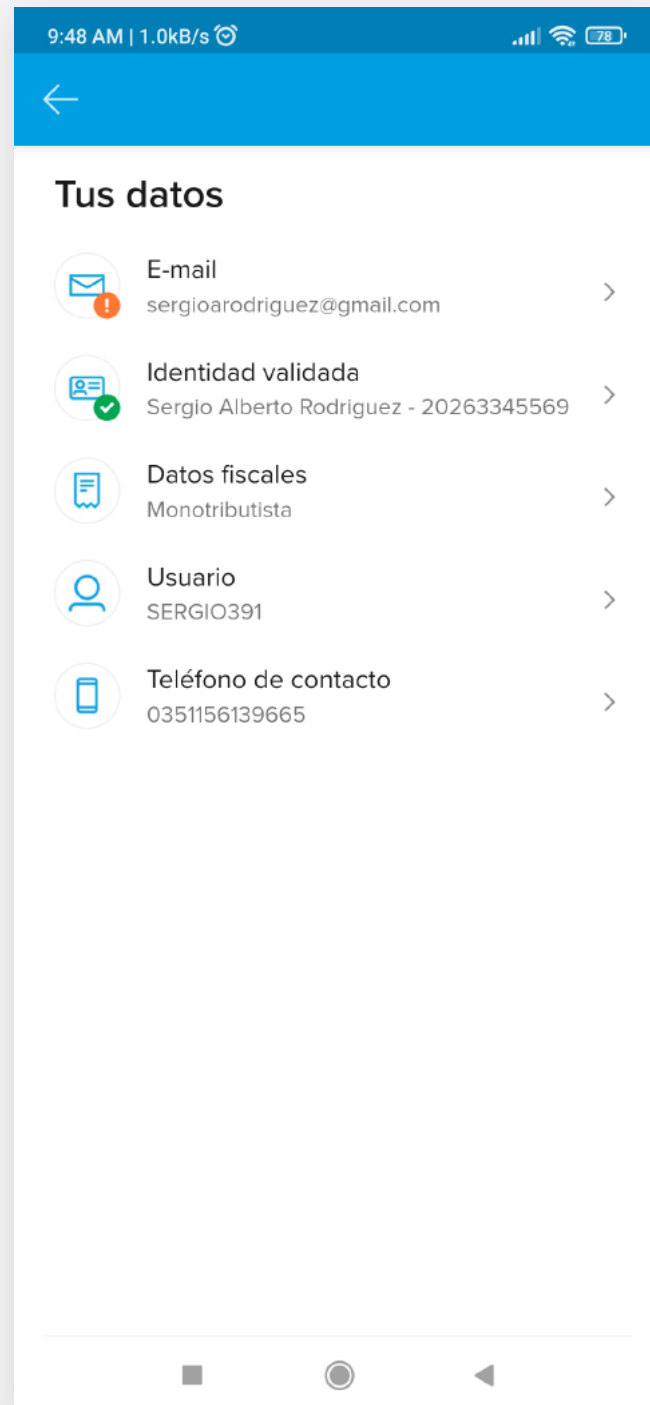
9:48 AM | 1.0kB/s 78

Tus datos

E-mail
sergioarodriguez@gmail.com

Identidad validada
Sergio Alberto Rodriguez - 20263345569

Datos fiscales
Monotributista

Usuario
SERGIO391

Teléfono de contacto
0351156139665